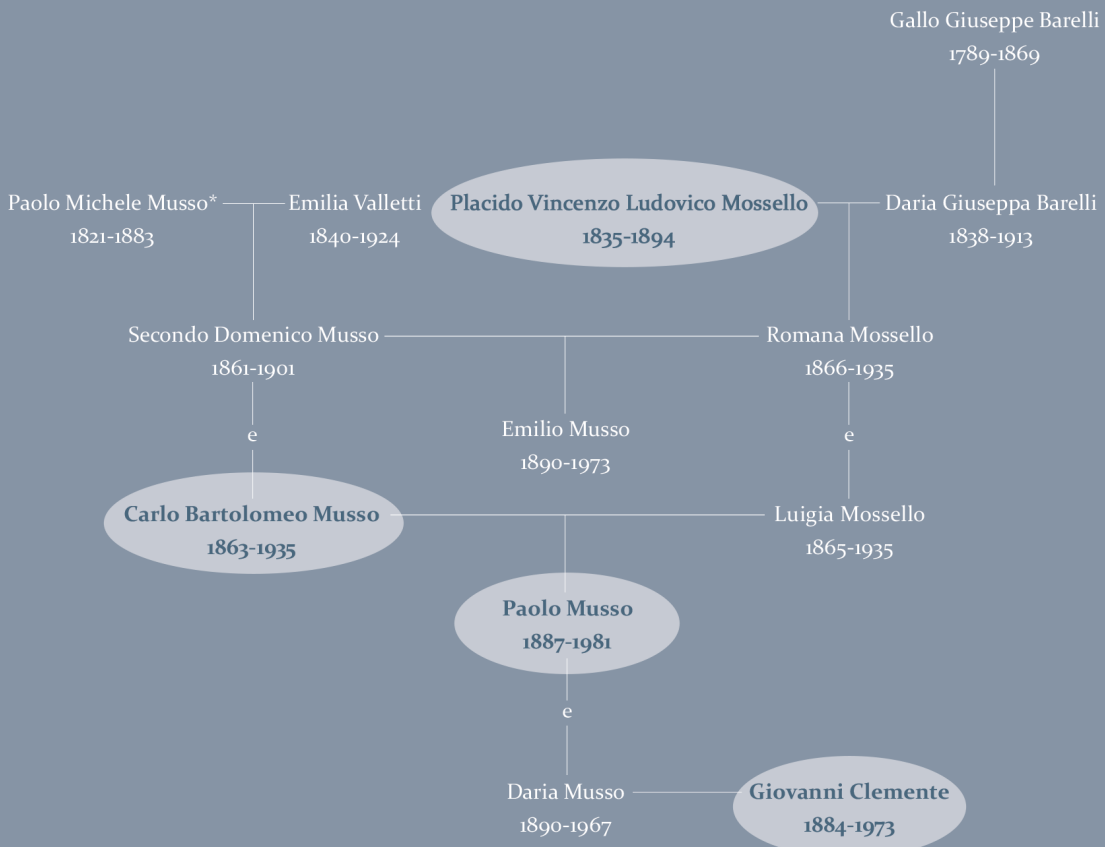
Gallo Giuseppe Barelli
1789-1869

Paolo Michele Musso*
1821-1883

Emilia Valletti
1840-1924

Placido Vincenzo Ludovico Mossello
1835-1894

Daria Giuseppa Barelli
1838-1913

Secondo Domenico Musso
1861-1901

Romana Mossello
1866-1935

e

Emilio Musso
1890-1973

e

Carlo Bartolomeo Musso
1863-1935

Luigia Mossello
1865-1935

Paolo Musso
1887-1981

e

Daria Musso
1890-1967

Giovanni Clemente
1884-1973